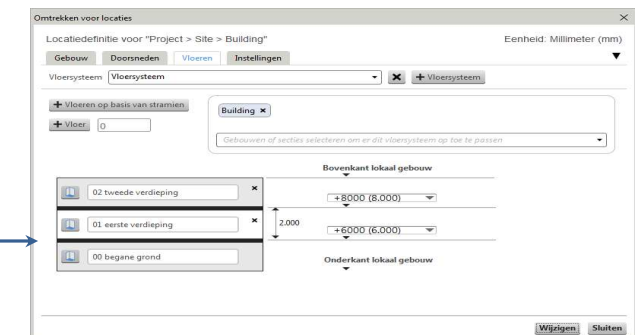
Omtrekken voor locaties

Locatiedefinitie voor "Project > Site > Building"

Eenheid: Millimeter (mm)

Gebouw | Doorsneden | Vloeren | Instellingen

Vloersysteem | Vloersysteem | + Vloersysteem

+ Vloeren op basis van stramien

+ Vloer | 0

Building ×

Gebouwen of secties selecteren om er dit vloersysteem op toe te passen

Bovenkant lokaal gebouw

02 tweede verdieping

+8000 (8,000)

2,000

01 eerste verdieping

+6000 (6,000)

00 begane grond

Onderkant lokaal gebouw

Wijzigen | Sluiten